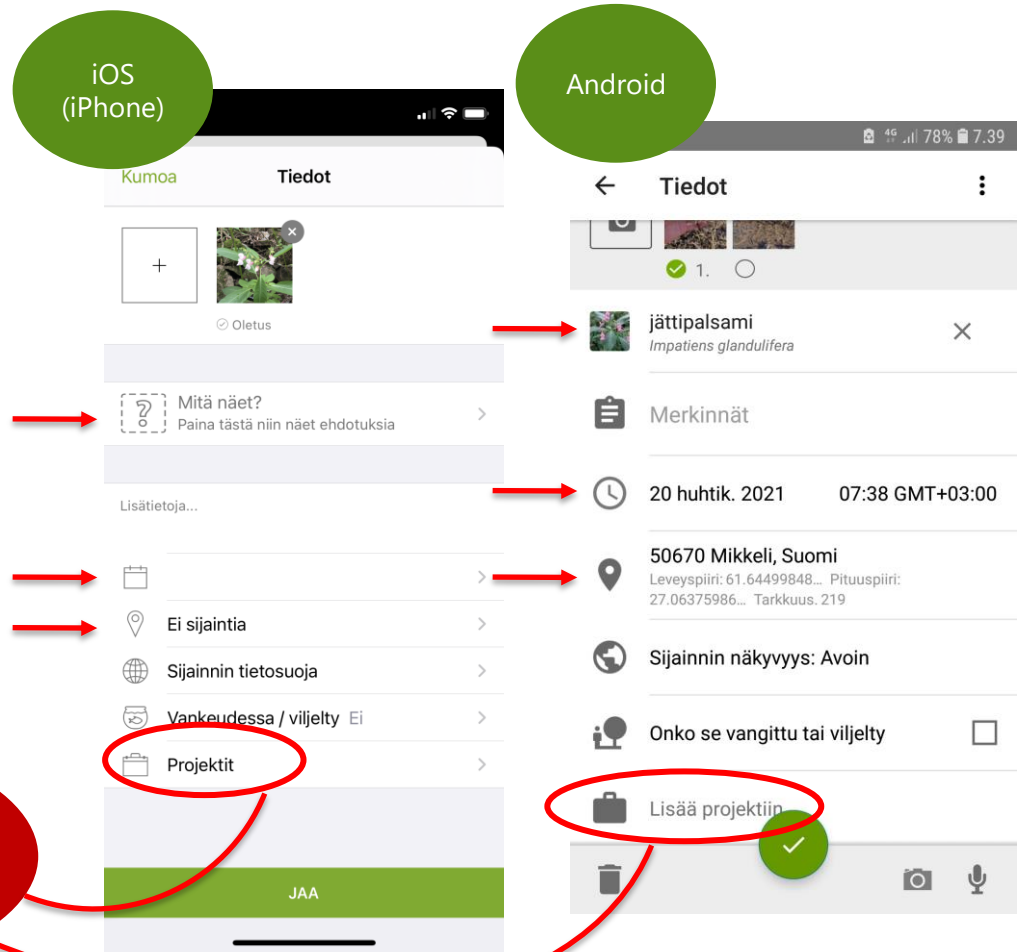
iOS (iPhone)

Kumoa
Tiedot

+

Oletus

Mitä näet?
Paina tästä niin näet ehdotuksia

Lisätietoja...

Ei sijaintia
Sijainnin tietosuoja
Vankeudessa / viljelty Ei
Projektit

JAA

Android

4G 78% 7.39

Tiedot

1.

jättipalsami
Impatiens glandulifera

Merkinnät

20 huhtik. 2021 07:38 GMT+03:00

50670 Mikkeli, Suomi
Leveyspiiri: 61.64499848... Pituuspiiri: 27.06375986... Tarkkuus. 219

Sijainnin näkyvyys: Avoin

Onko se vangittu tai viljelty

Lisää projektiin